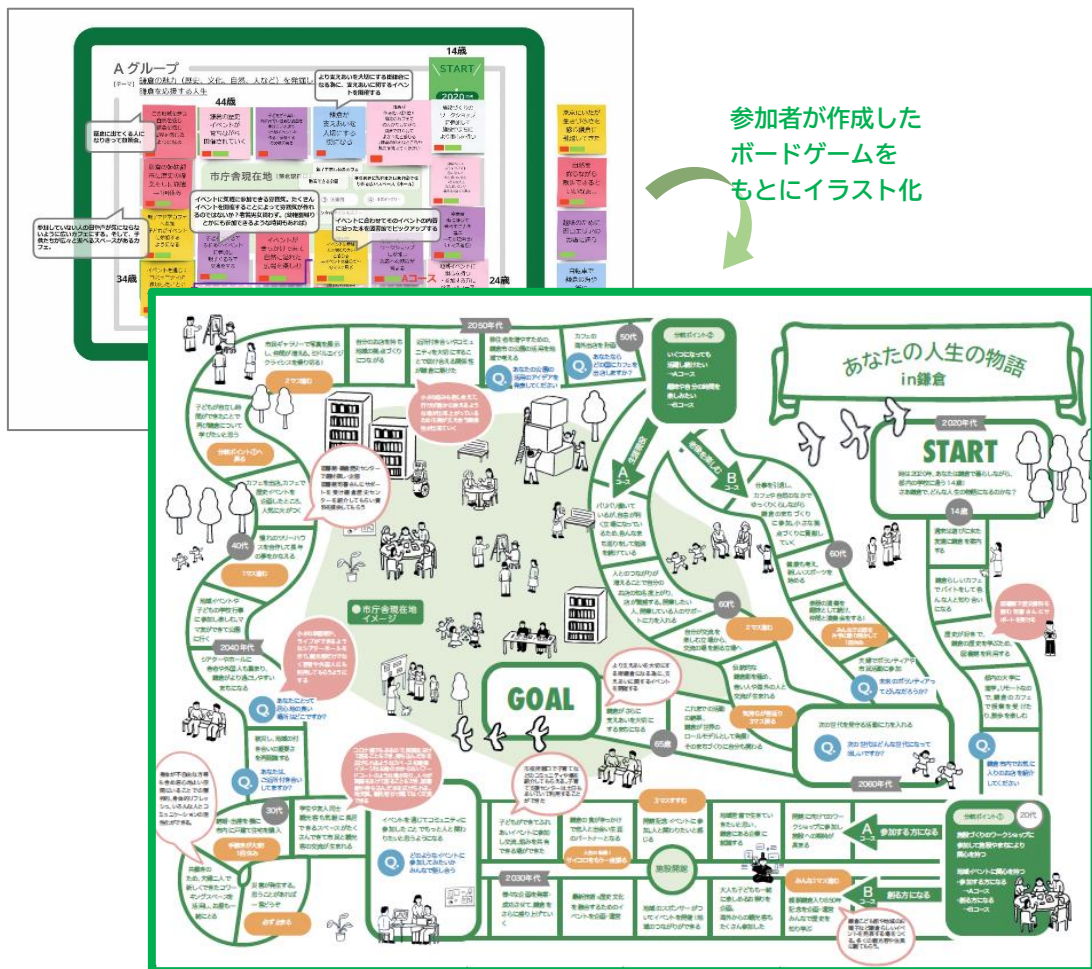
Aグループ
[テーマ] 鎌倉の魅力（歴史、文化、自然、人など）を発信し、鎌倉を応援する人生

14歳
START
2020年代
44歳
市庁舎現在地
Aコース
34歳
24歳

参加者が作成したボードゲームをもとにイラスト化

2050年代
50代
分岐ポイント②
あなたの人生の物語 in鎌倉
2020年代
START
14歳
Aコース
Bコース
60代
40代
●市庁舎現在地イメージ
2040年代
GOAL
60代
70代
2060年代
20代
Aコース 参加する方になる
Bコース 創る方になる
30代
2030年代
分岐ポイント①
3マス進む
1マス進む
Q.